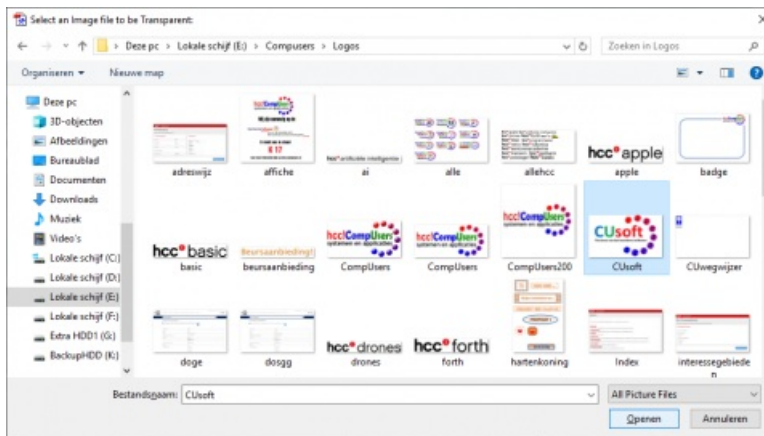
Select an Image file to be Transparent:

Deze pc > Lokale schijf (E:) > Compusers > Logos

Zoeken in Logos

Organiseren ▾ Nieuwe map

Deze pc
3D-objecten
Afbeeldingen
Bureaublad
Documenten
Downloads
Muziek
Video's
Lokale schijf (C:)
Lokale schijf (D:)
Lokale schijf (E:)
Lokale schijf (F:)
Extra HDD1 (G:)
BackupHDD (K:)

adreswijz
affiche
ai
alle
allehcc
hcc apple
apple
badge
hcc basic
basic
beursaanbieding
beursaanbieding
CompUsers
CompUsers
CompUsers200
CUsoft
CUsoft
CUwegwijzer
doge
dosgg
hcc drones
drones
hcc forth
forth
hartenkoning
Index
interessegebieden

Bestandsnaam: CUsoft
All Picture Files
Openen
Annuleren